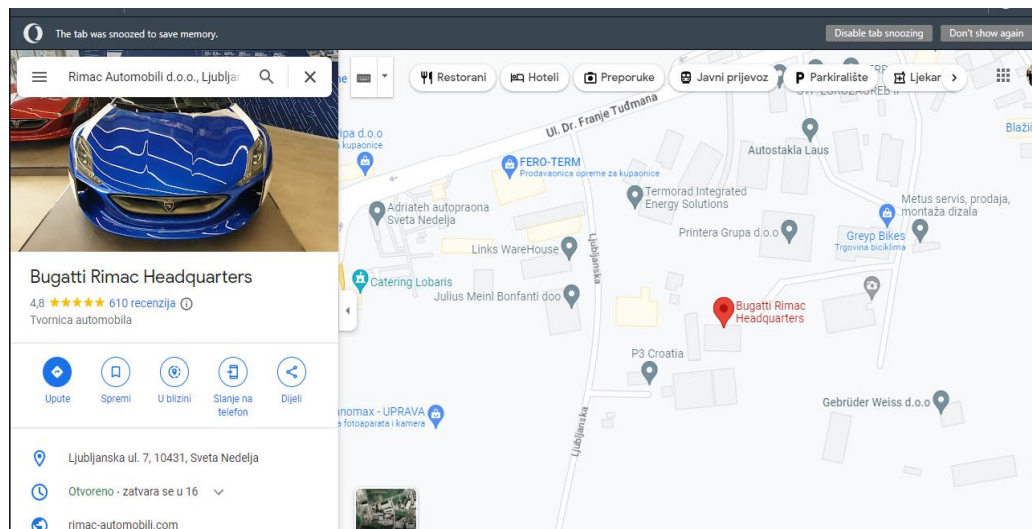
The tab was snoozed to save memory.

Disable tab snoozing

Don't show again

Rimac Automobili d.o.o., Ljublja

Restorani

Hoteli

Preporuke

Javni prijevoz

Parkiralište

Ljekar

Bugatti Rimac Headquarters

4,8 ★★★★★ 610 recenzija

Tvornica automobila

Upute

Spremi

U blizini

Slanje na telefon

Dijeli

Ljubljanska ul. 7, 10431, Sveta Nedelja

Otvoreno · zatvara se u 16

rimac-automobili.com

Ul. Dr. Franje Tuđmana

ipa d.o.o

kupaonice

FERO-TERM

Prodavaonica opreme za kupaonice

Autostakla Laus

Termorad Integrated Energy Solutions

Metus servis, prodaja, montaža dizala

Adriateh autopraona Sveta Nedelja

Printera Grupa d.o.o

Greyp Bikes

Trgovina biciklima

Links WareHouse

Ljubljanska

Catering Lobaris

Julius Meinl Bonfanti doo

Bugatti Rimac Headquarters

P3 Croatia

nomax - UPRAVA

fotoaparata i kamera

Gebrüder Weiss d.o.o

Ljubljanska

Blaži